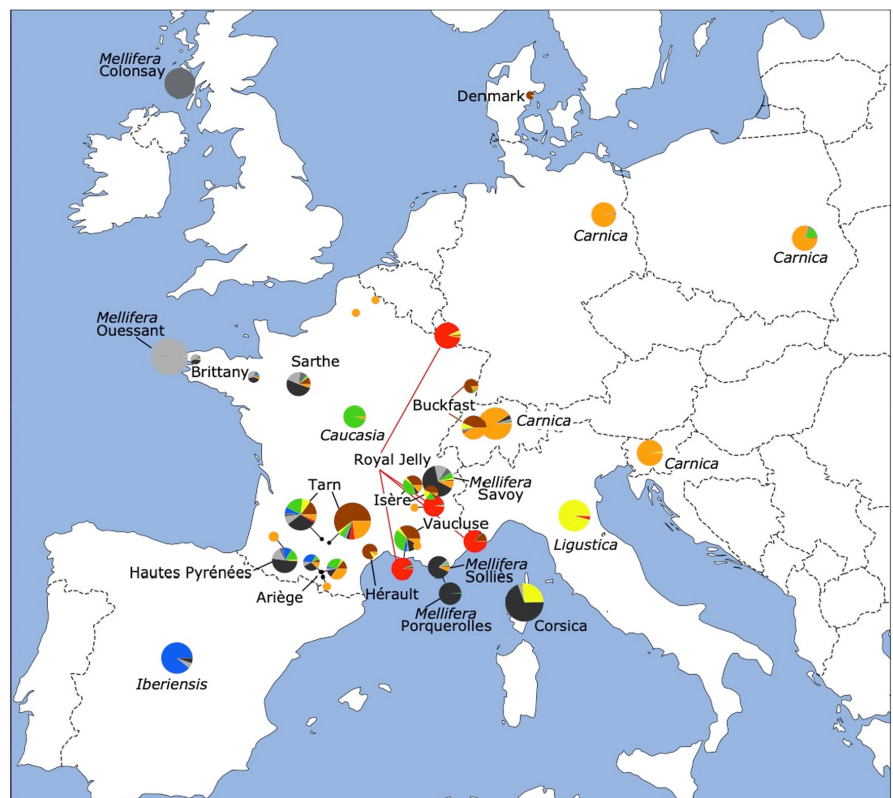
Mellifera
Colonsay

Denmark

Carnica

Carnica

Mellifera
Ouessant

Brittany

Sarthe

Buckfast

Carnica

Caucasia

Royal Jelly

Mellifera
Savoy

Carnica

Tarn

Isère

Vaucluse

Ligustica

Hautes Pyrénées

Mellifera
Solliès

Ariège

Hérault

Mellifera
Porquerolles

Corsica

Iberiensis